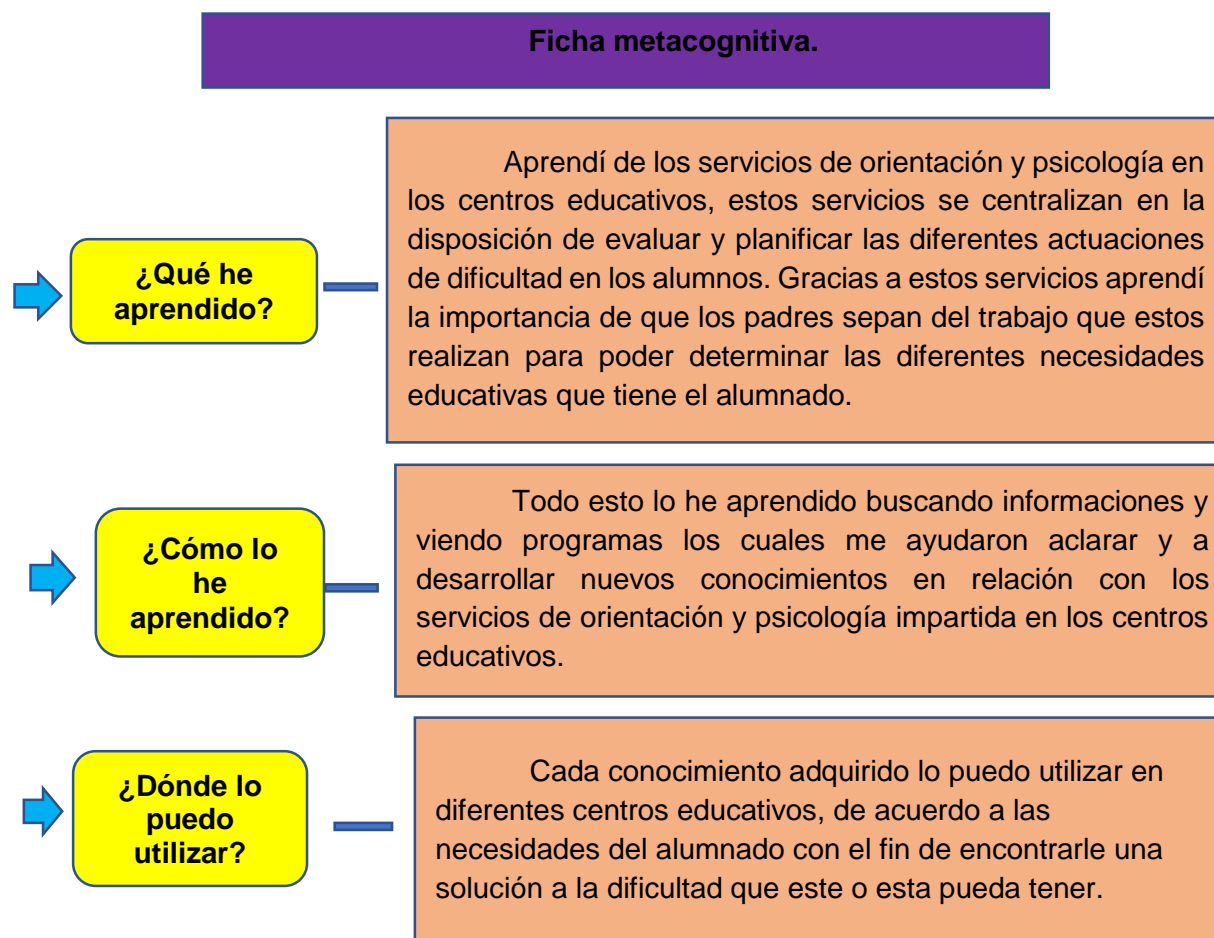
Ficha metacognitiva.

¿Qué he aprendido?

Aprendí de los servicios de orientación y psicología en los centros educativos, estos servicios se centralizan en la disposición de evaluar y planificar las diferentes actuaciones de dificultad en los alumnos. Gracias a estos servicios aprendí la importancia de que los padres sepan del trabajo que estos realizan para poder determinar las diferentes necesidades educativas que tiene el alumnado.

¿Cómo lo he aprendido?

Todo esto lo he aprendido buscando informaciones y viendo programas los cuales me ayudaron aclarar y a desarrollar nuevos conocimientos en relación con los servicios de orientación y psicología impartida en los centros educativos.

¿Dónde lo puedo utilizar?

Cada conocimiento adquirido lo puedo utilizar en diferentes centros educativos, de acuerdo a las necesidades del alumnado con el fin de encontrarle una solución a la dificultad que este o esta pueda tener.